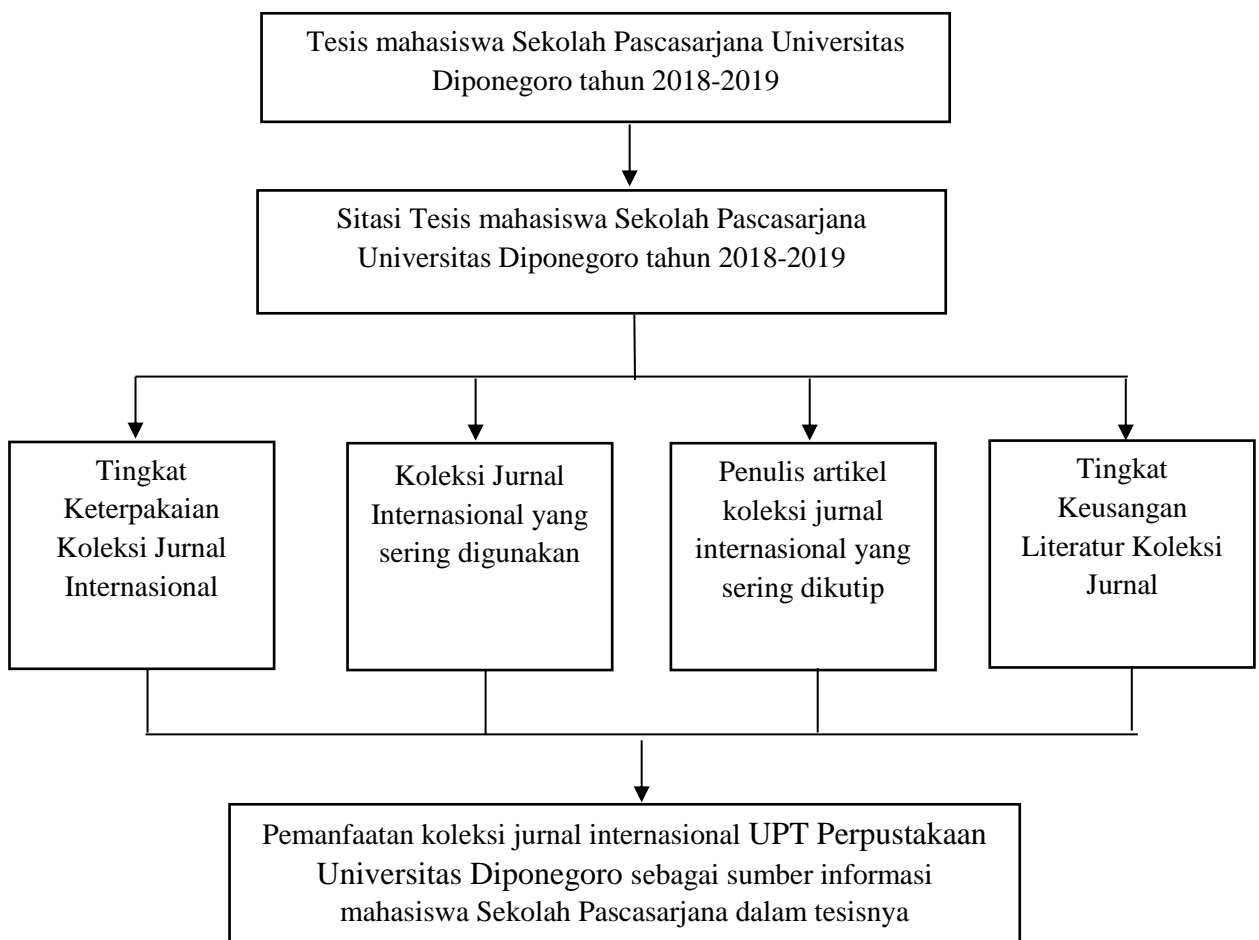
Tesis mahasiswa Sekolah Pascasarjana Universitas Diponegoro tahun 2018-2019

Sitasi Tesis mahasiswa Sekolah Pascasarjana Universitas Diponegoro tahun 2018-2019

Tingkat Keterpakaian Koleksi Jurnal Internasional

Koleksi Jurnal Internasional yang sering digunakan

Penulis artikel koleksi jurnal internasional yang sering dikutip

Tingkat Keusangan Literatur Koleksi Jurnal

Pemanfaatan koleksi jurnal internasional UPT Perpustakaan Universitas Diponegoro sebagai sumber informasi mahasiswa Sekolah Pascasarjana dalam tesisnya